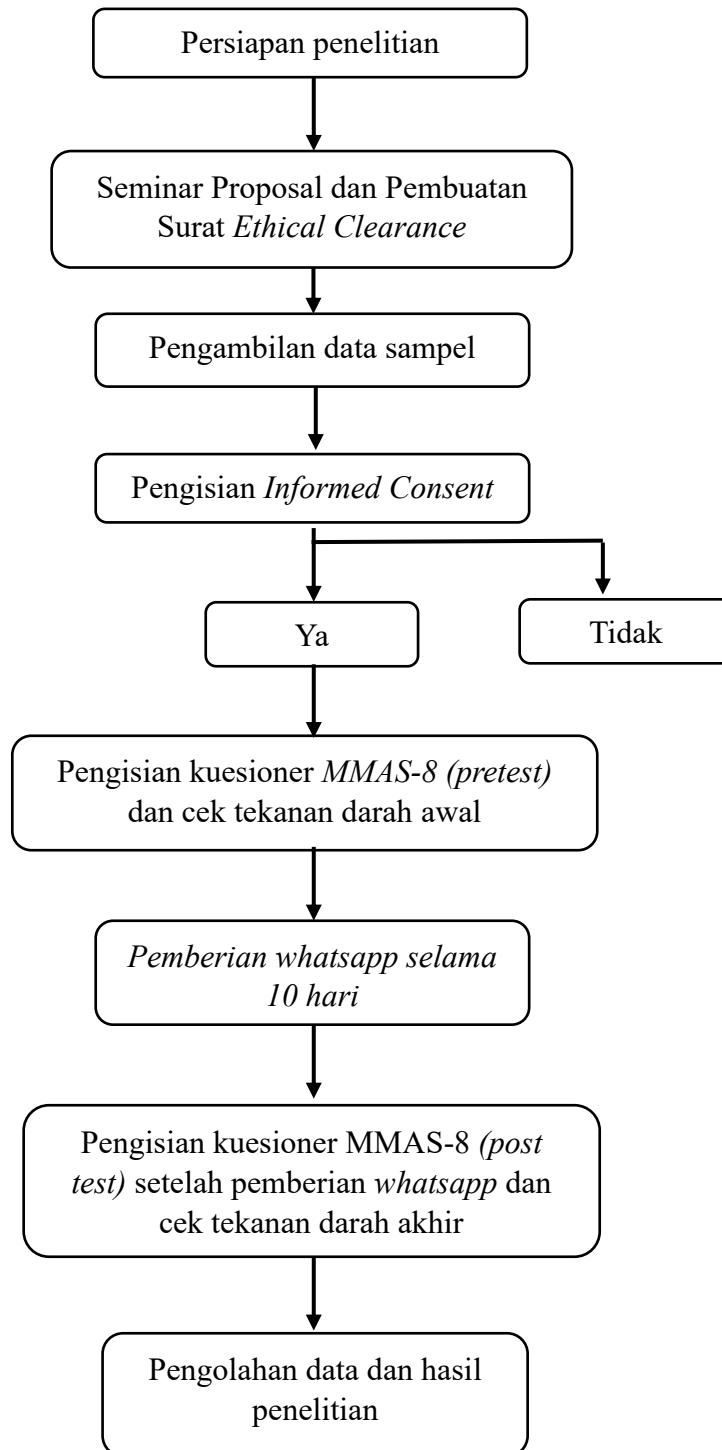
Persiapan penelitian

Seminar Proposal dan Pembuatan Surat Ethical Clearance

Pengambilan data sampel

Pengisian Informed Consent

Ya

Tidak

Pengisian kuesioner MMAS-8 (pretest) dan cek tekanan darah awal

Pemberian whatsapp selama 10 hari

Pengisian kuesioner MMAS-8 (post test) setelah pemberian whatsapp dan cek tekanan darah akhir

Pengolahan data dan hasil penelitian